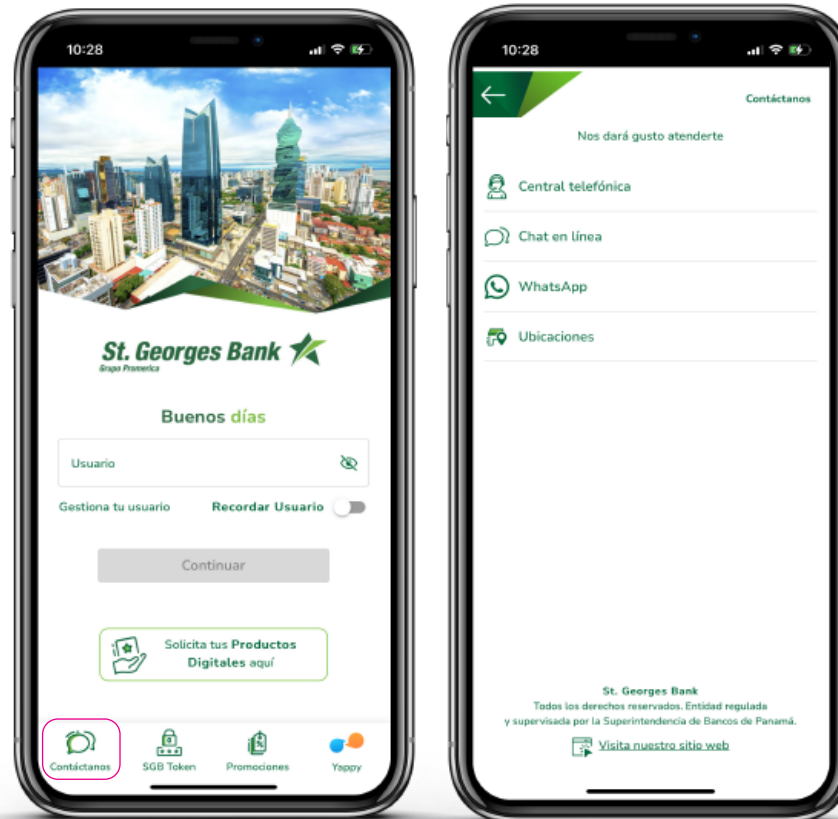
10:28

St. Georges Bank
Grupo Promerica

Buenos días

Usuario

Gestiona tu usuario
Recordar Usuario

Continuar

Solicita tus Productos Digitales aquí

Contáctanos
SGB Token
Promociones
Yappy

10:28

Contáctanos

Nos dará gusto atenderte

Central telefónica

Chat en línea

WhatsApp

Ubicaciones

St. Georges Bank
Todos los derechos reservados. Entidad regulada y supervisada por la Superintendencia de Bancos de Panamá.

Visita nuestro sitio web